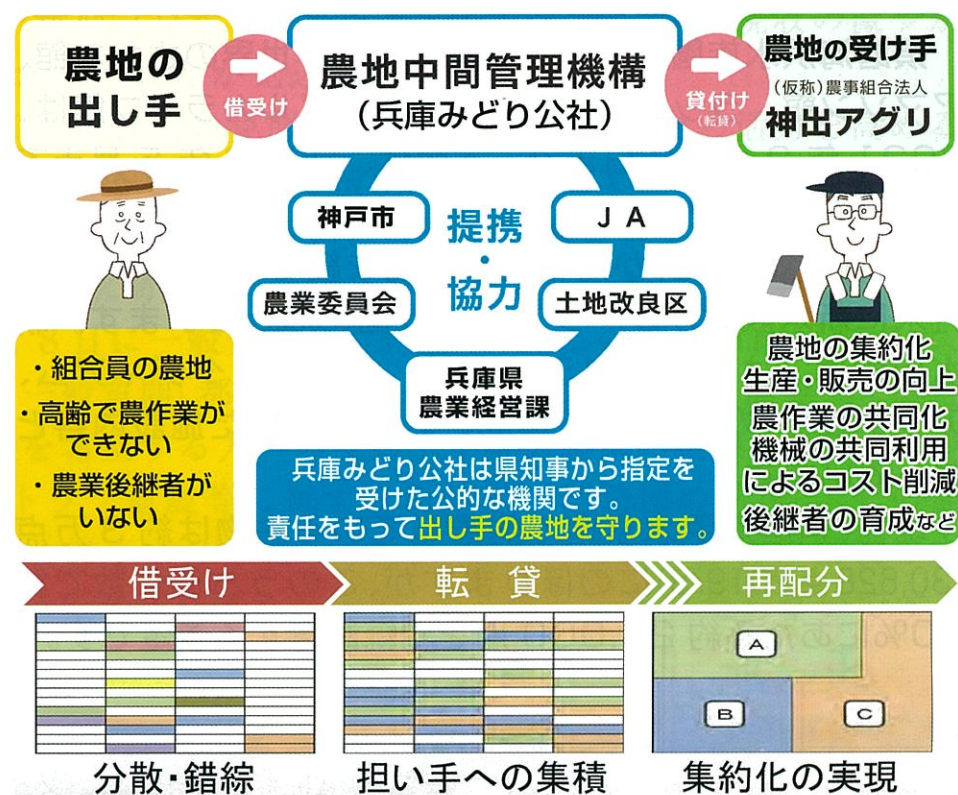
農地の出し手

借受け

農地中間管理機構
(兵庫みどり公社)

貸付け
(転貸)

農地の受け手
(仮称)農事組合法人
神出アグリ

神戸市

JA

提携・協力

農業委員会

土地改良区

兵庫県
農業経営課

・組合員の農地
・高齢で農作業ができない
・農業後継者がいない

兵庫みどり公社は県知事から指定を受けた公的な機関です。
責任をもって出し手の農地を守ります。

農地の集約化
生産・販売の向上
農作業の共同化
機械の共同利用によるコスト削減
後継者の育成など

借受け

転　貸

再配分

A

B

C

分散・錯綜

担い手への集積

集約化の実現